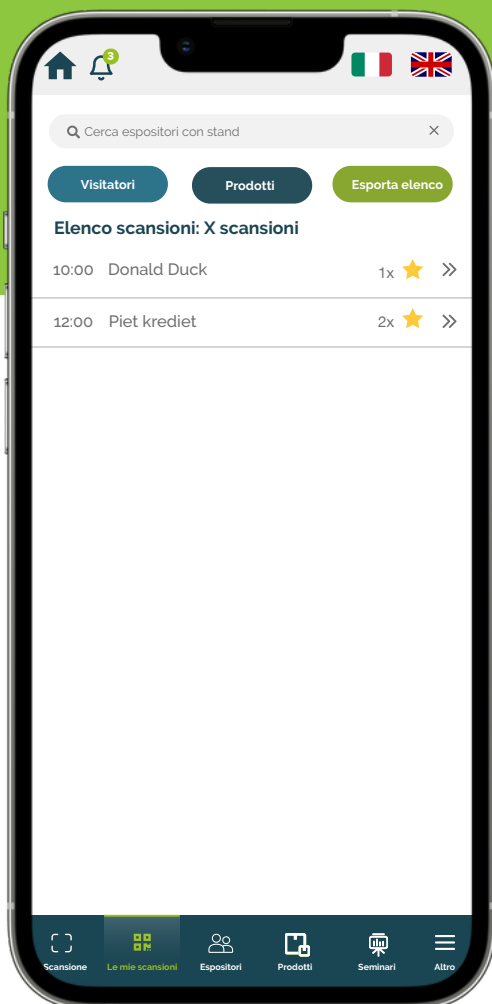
3

Cerca espositori con stand ×

Visitatori

Prodotti

Esporta elenco

Elenco scansioni: X scansioni

10:00 Donald Duck 1x

12:00 Piet krediet 2x

Scansione

Le mie scansioni

Espositori

Prodotti

Seminari

Altro